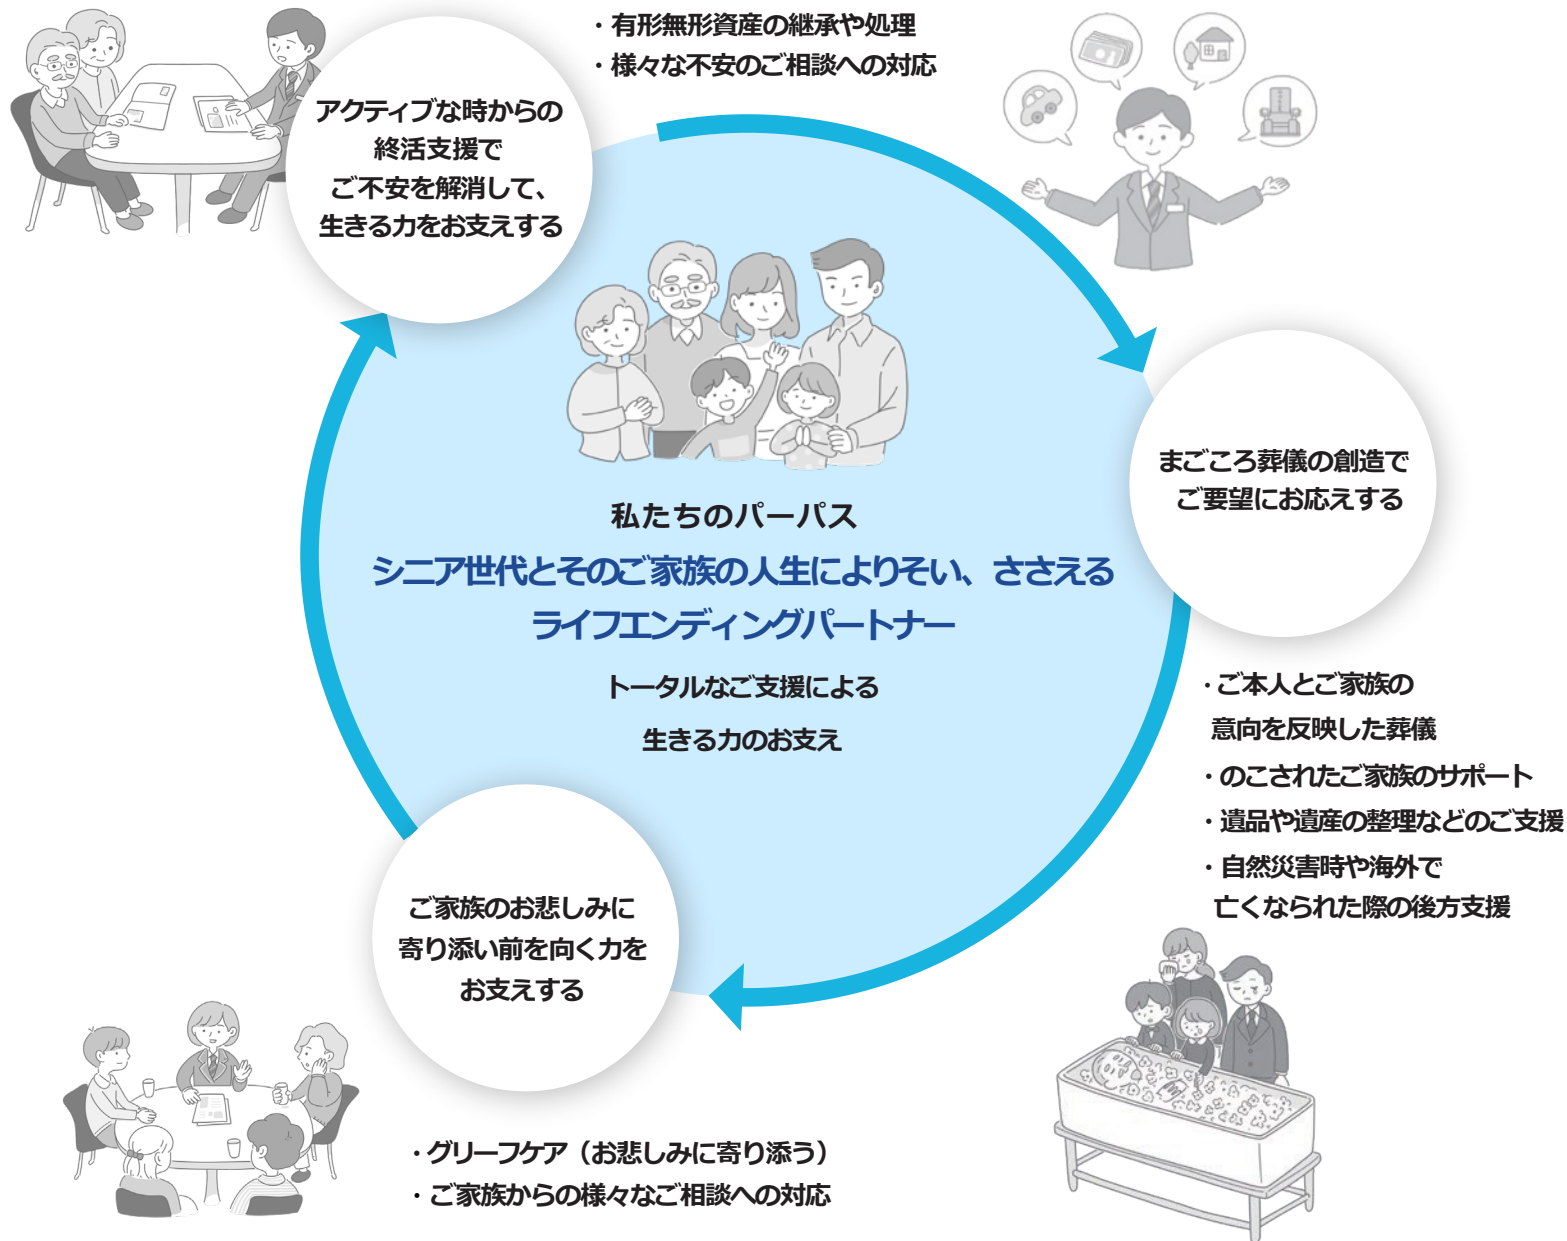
・有形無形資産の継承や処理
・様々な不安のご相談への対応

アクティブな時からの
終活支援で
ご不安を解消して、
生きる力をお支えする

まごころ葬儀の創造で
ご要望にお応えする

私たちのパーパス

シニア世代とそのご家族の人生によりそい、ささえる
ライフエンディングパートナー

トータルなご支援による
生きる力のお支え

・ご本人とご家族の
意向を反映した葬儀
・のこされたご家族のサポート
・遺品や遺産の整理などのご支援
・自然災害時や海外で
亡くなられた際の後方支援

ご家族のお悲しみに
寄り添い前を向く力を
お支えする

・グリーフケア（お悲しみに寄り添う）
・ご家族からの様々なご相談への対応